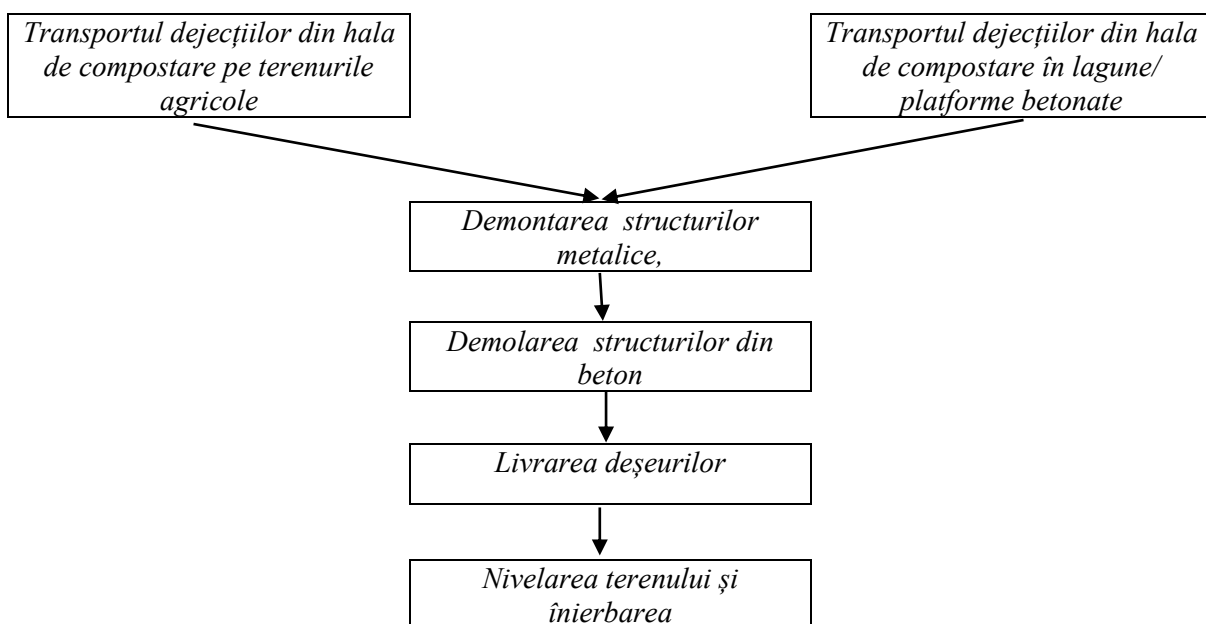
Transportul dejecțiilor din hala de compostare pe terenurile agricole

Transportul dejecțiilor din hala de compostare în lagune/ platforme betonate

Demontarea structurilor metalice,

Demolarea structurilor din beton

Livrarea deşeurilor

Nivelarea terenului și înierbarea